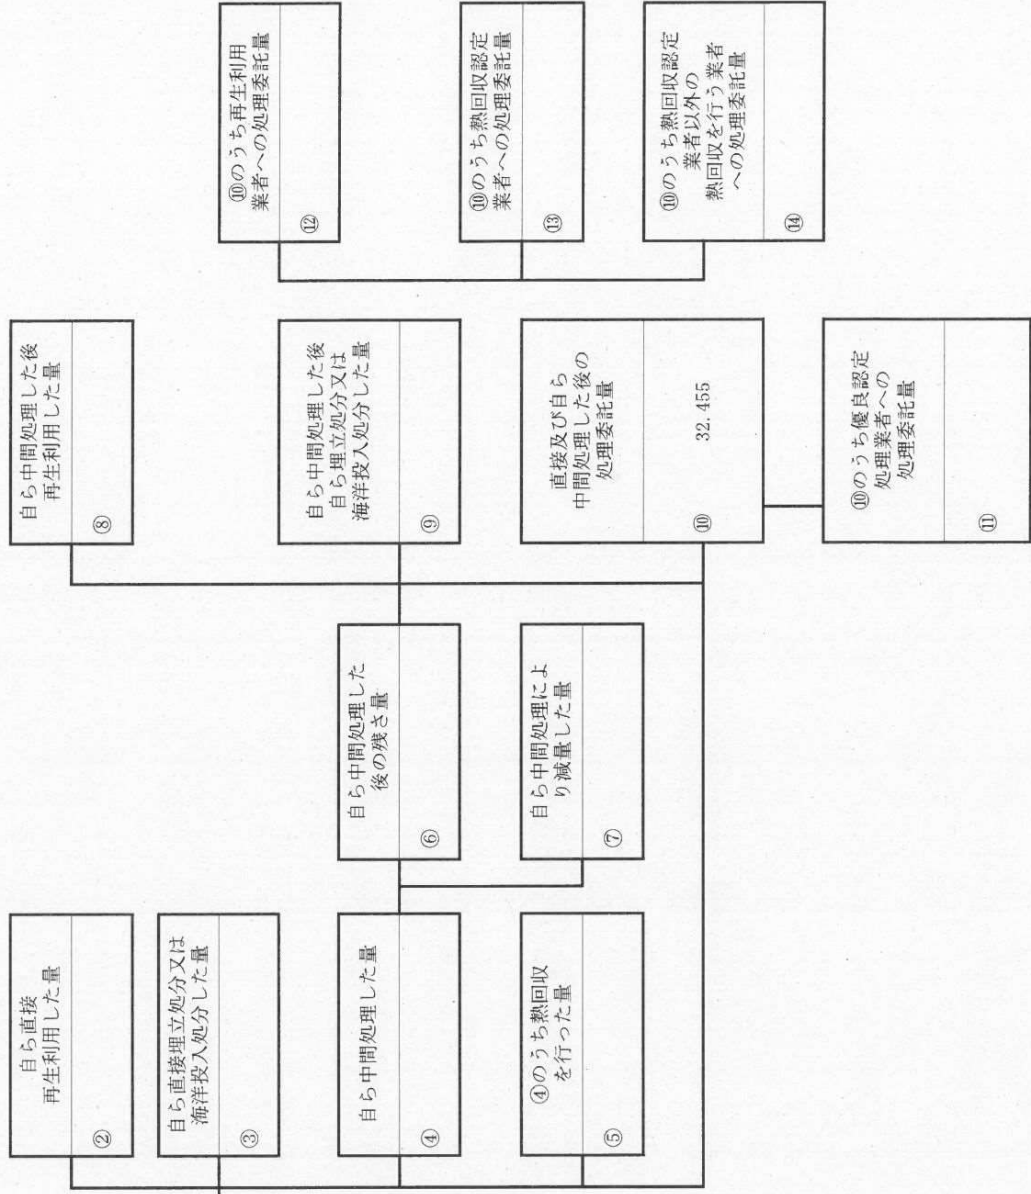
自ら直接
再生利用した量
②

自ら直接埋立処分又は
海洋投入処分した量
③

自ら中間処理した量
④

④のうち熱回収
を行った量
⑤

自ら中間処理した
後の残さ量
⑥

自ら中間処理によ
り減量した量
⑦

自ら中間処理した後
再生利用した量
⑧

自ら中間処理した後
自ら埋立処分又は
海洋投入処分した量
⑨

直接及び自ら
中間処理した後の
処理委託量
32,455
⑩

⑩のうち優良認定
処理業者への
処理委託量
⑪

⑩のうち再生利用
業者への処理委託量
⑫

⑩のうち熱回収認定
業者への処理委託量
⑬

⑩のうち熱回収認定
業者以外の
熱回収を行う業者
への処理委託量
⑭